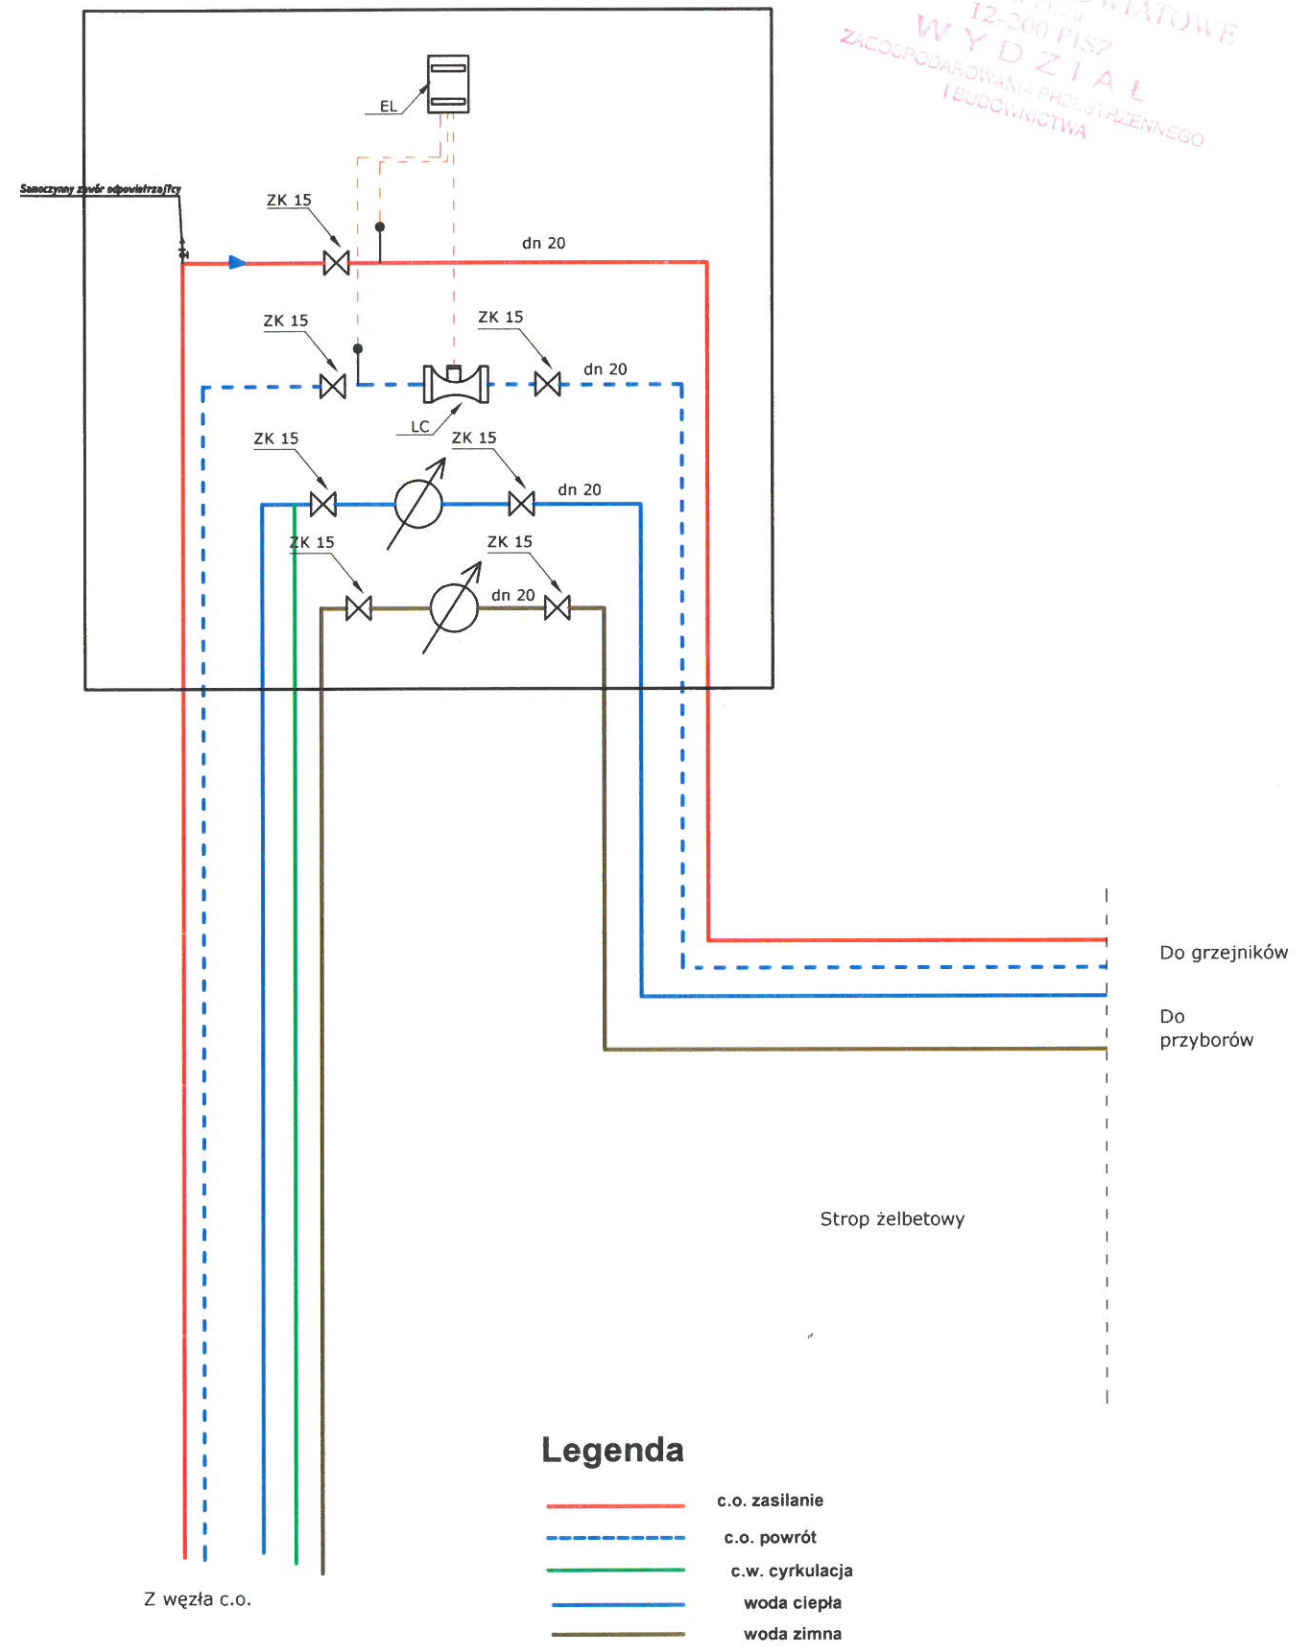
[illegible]WIATOWE
12-200 PISZ
WYDZIAŁ
ZAGOSPODAROWANIA PRZESTRZENNEGO
I BUDOWNICTWA

EL

Samoczynny zawór odpowietrzający

ZK 15

dn 20

ZK 15

ZK 15

dn 20

LC

ZK 15

ZK 15

dn 20

ZK 15

ZK 15

dn 20

Do grzejników

Do przyborów

Strop żelbetowy

Legenda

c.o. zasilanie

c.o. powrót

c.w. cyrkulacja

woda ciepła

woda zimna

Z węzła c.o.